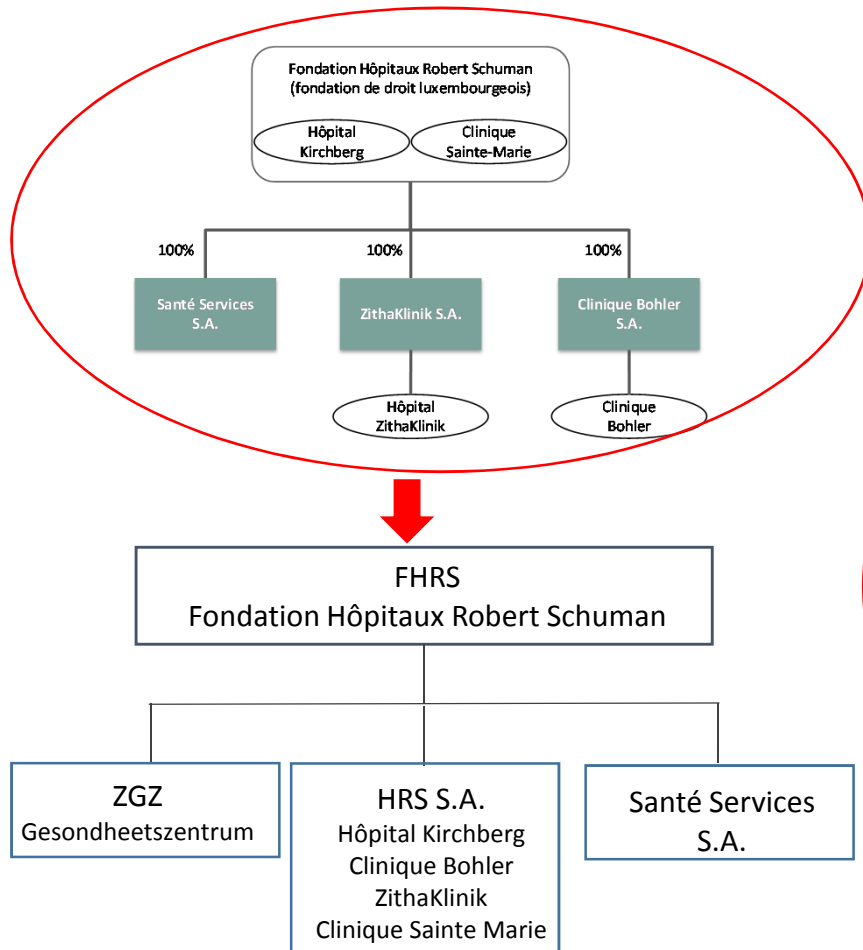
Fondation Hôpitaux Robert Schuman
(fondation de droit luxembourgeois)

Hôpital Kirchberg

Clinique Sainte-Marie

100%

100%

100%

Santé Services S.A.

ZithaKlinik S.A.

Clinique Bohler S.A.

Hôpital ZithaKlinik

Clinique Bohler

FHRS
Fondation Hôpitaux Robert Schuman

ZGZ
Gesondheetszentrum

HRS S.A.
Hôpital Kirchberg
Clinique Bohler
ZithaKlinik
Clinique Sainte Marie

Santé Services S.A.